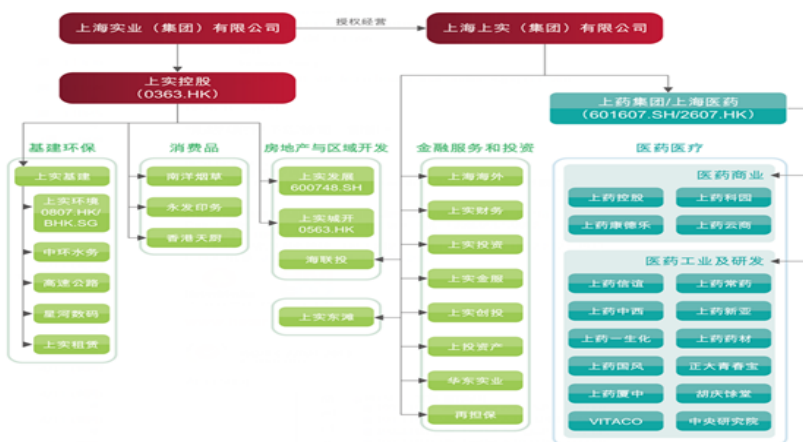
上海实业（集团）有限公司

授权经营

上海上实（集团）有限公司

上实控股
（0363.HK）

上药集团/上海医药
（601607.SH/2607.HK）

基建环保

上实基建

上实环境
0807.HK/
BHK.SG

中环水务

高速公路

星河数码

上实租赁

消费品

南洋烟草

永发印务

香港天厨

房地产与区域开发

上实发展
600748.SH

上实城开
0563.HK

海联投

上实东滩

金融服务和投资

上海海外

上实财务

上实投资

上实金服

上实创投

上投资产

华东实业

再担保

医药医疗

医药商业

上药控股

上药科园

上药康德乐

上药云商

医药工业及研发

上药信谊

上药常药

上药中西

上药新亚

上药一生化

上药药材

上药国风

正大青春宝

上药厦中

胡庆余堂

VITACO

中央研究院